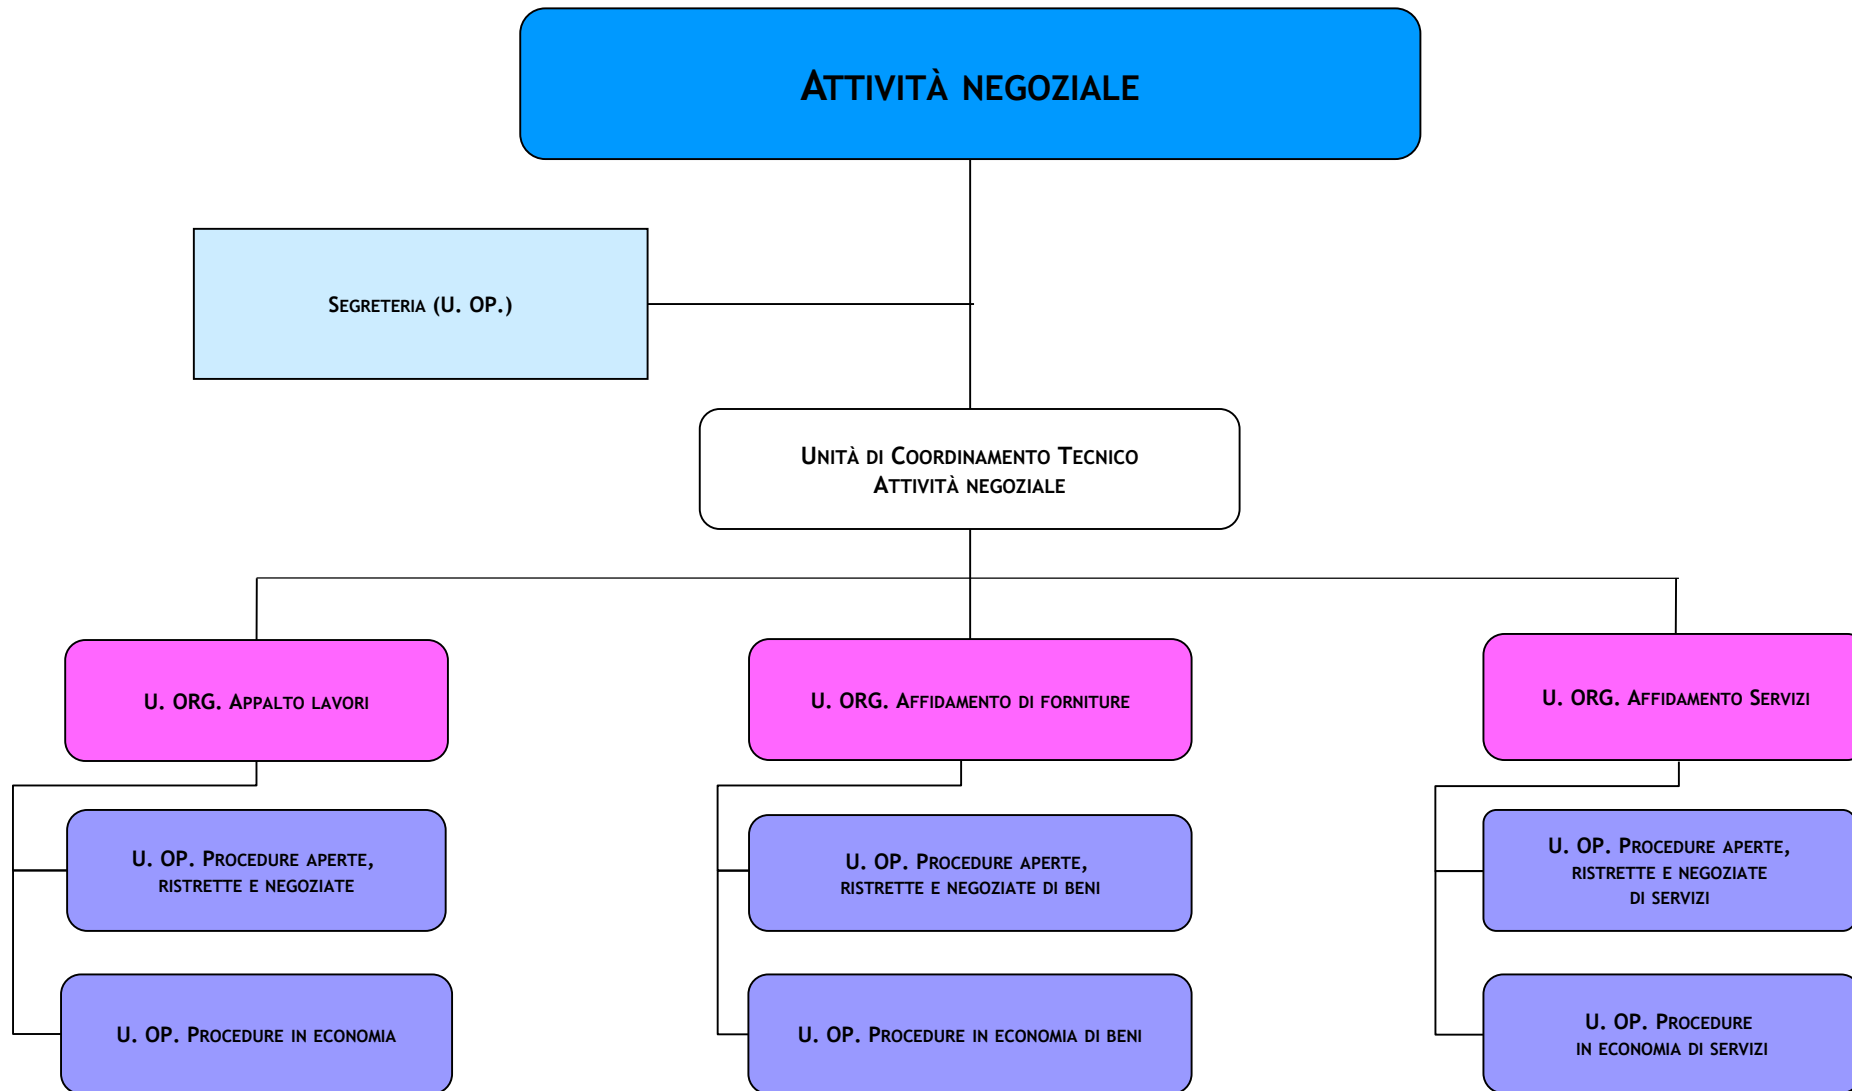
ATTIVITÀ NEGOZIALE

SEGRETERIA (U. OP.)

UNITÀ DI COORDINAMENTO TECNICO
ATTIVITÀ NEGOZIALE

U. ORG. APPALTO LAVORI

U. OP. PROCEDURE APERTE, RISTRETTE E NEGOZIATE

U. OP. PROCEDURE IN ECONOMIA

U. ORG. AFFIDAMENTO DI FORNITURE

U. OP. PROCEDURE APERTE, RISTRETTE E NEGOZIATE DI BENI

U. OP. PROCEDURE IN ECONOMIA DI BENI

U. ORG. AFFIDAMENTO SERVIZI

U. OP. PROCEDURE APERTE, RISTRETTE E NEGOZIATE DI SERVIZI

U. OP. PROCEDURE IN ECONOMIA DI SERVIZI